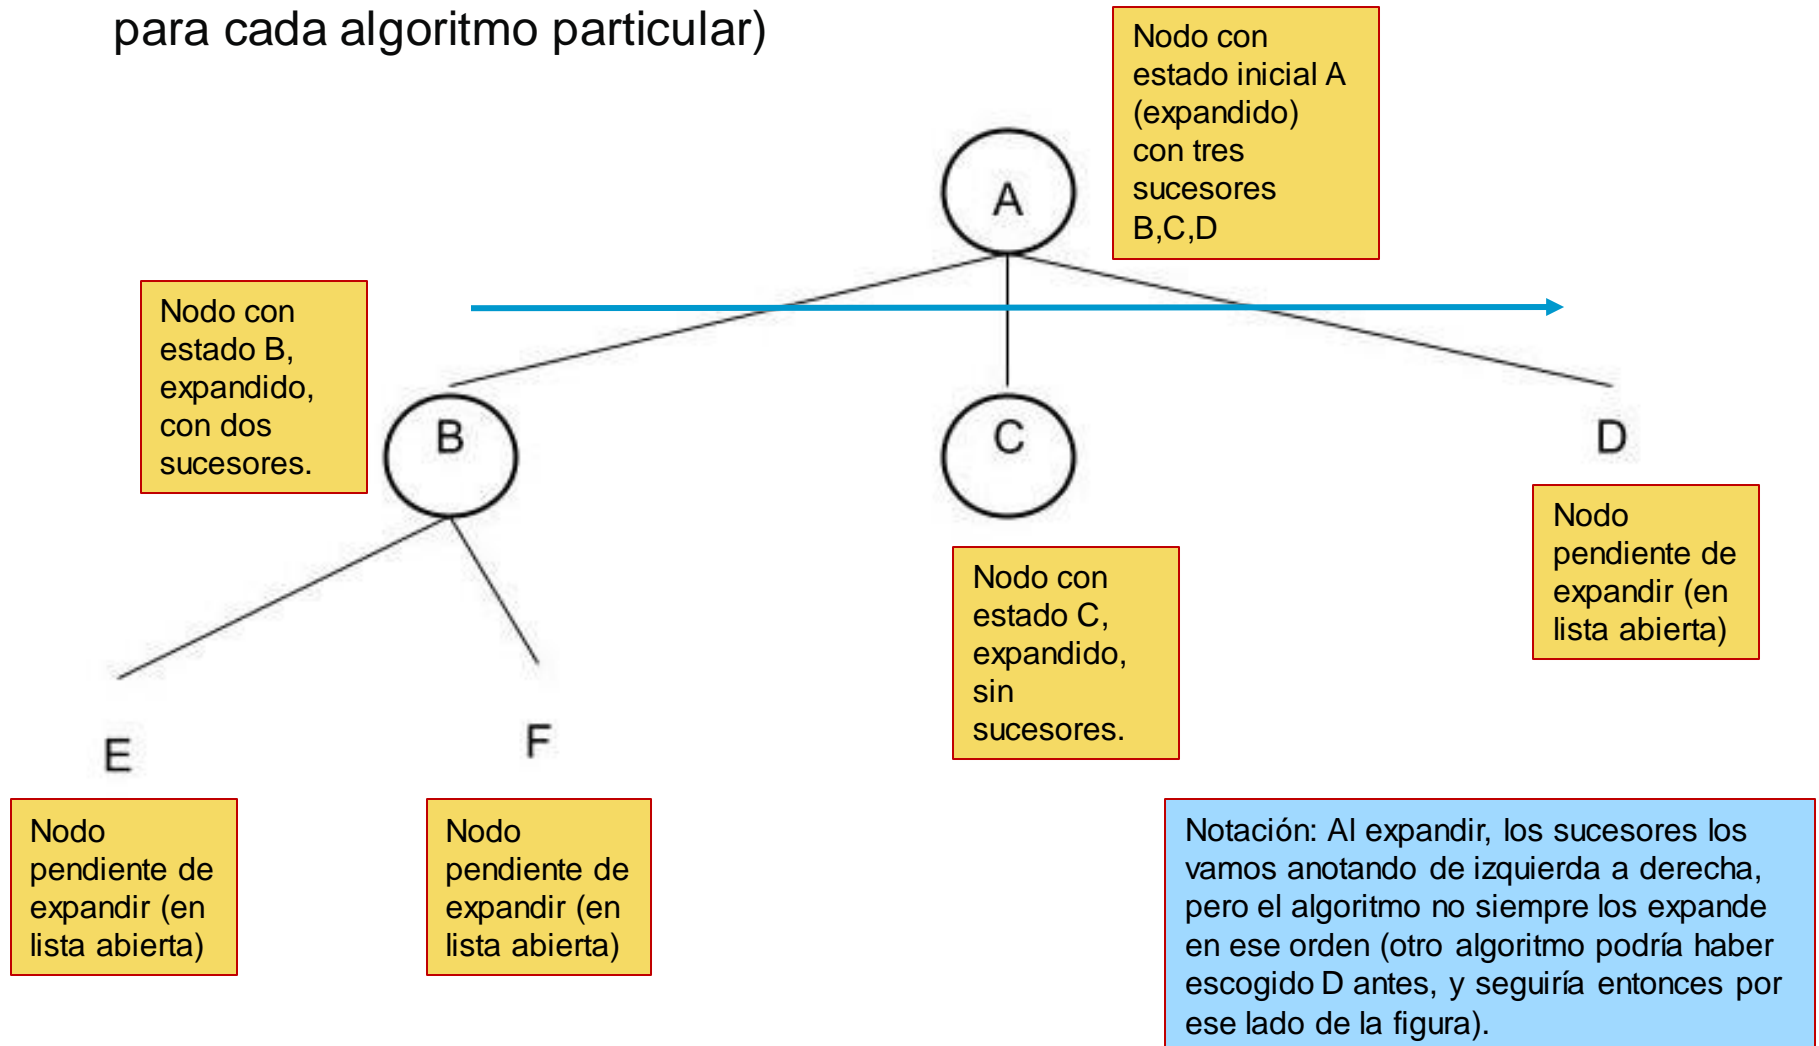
para cada algoritmo particular)

Nodo con estado inicial A (expandido) con tres sucesores B,C,D

A

Nodo con estado B, expandido, con dos sucesores.

B

C

D

Nodo pendiente de expandir (en lista abierta)

Nodo con estado C, expandido, sin sucesores.

E

F

Nodo pendiente de expandir (en lista abierta)

Nodo pendiente de expandir (en lista abierta)

Notación: Al expandir, los sucesores los vamos anotando de izquierda a derecha, pero el algoritmo no siempre los expande en ese orden (otro algoritmo podría haber escogido D antes, y seguiría entonces por ese lado de la figura).